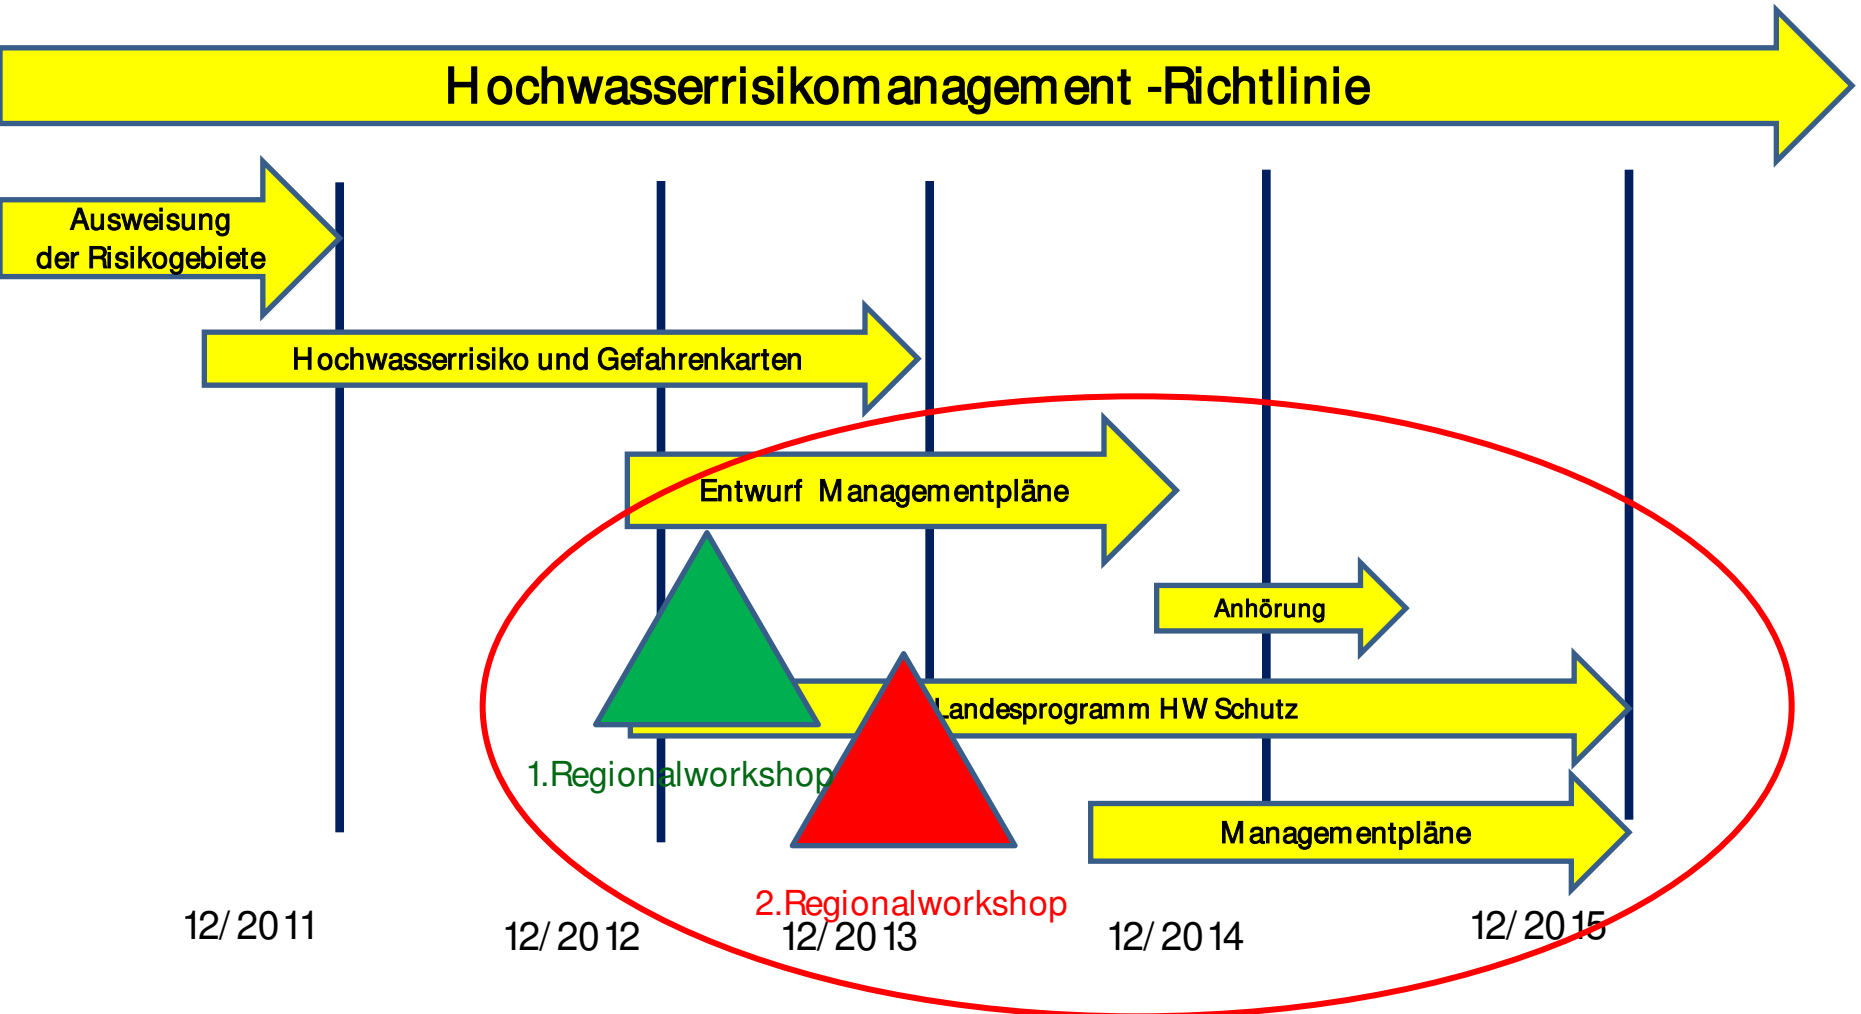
Hochwasserrisikomanagement -Richtlinie

Ausweisung der Risikogebiete

Hochwasserrisiko und Gefahrenkarten

Entwurf Managementpläne

Anhörung

Landesprogramm HW Schutz

1.Regionalworkshop

Managementpläne

2.Regionalworkshop

12/2011

12/2012

12/2013

12/2014

12/2015